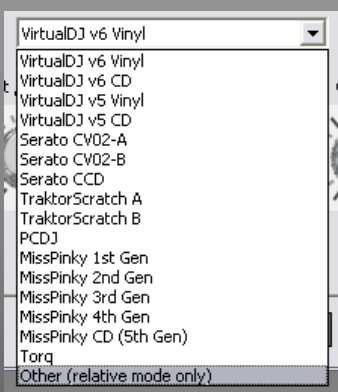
VirtualDJ v6 Vinyl

VirtualDJ v6 Vinyl
VirtualDJ v6 CD
VirtualDJ v5 Vinyl
VirtualDJ v5 CD
Serato CV02-A
Serato CV02-B
Serato CCD
TraktorScratch A
TraktorScratch B
PCDJ
MissPinky 1st Gen
MissPinky 2nd Gen
MissPinky 3rd Gen
MissPinky 4th Gen
MissPinky CD (5th Gen)
Torq
Other (relative mode only)